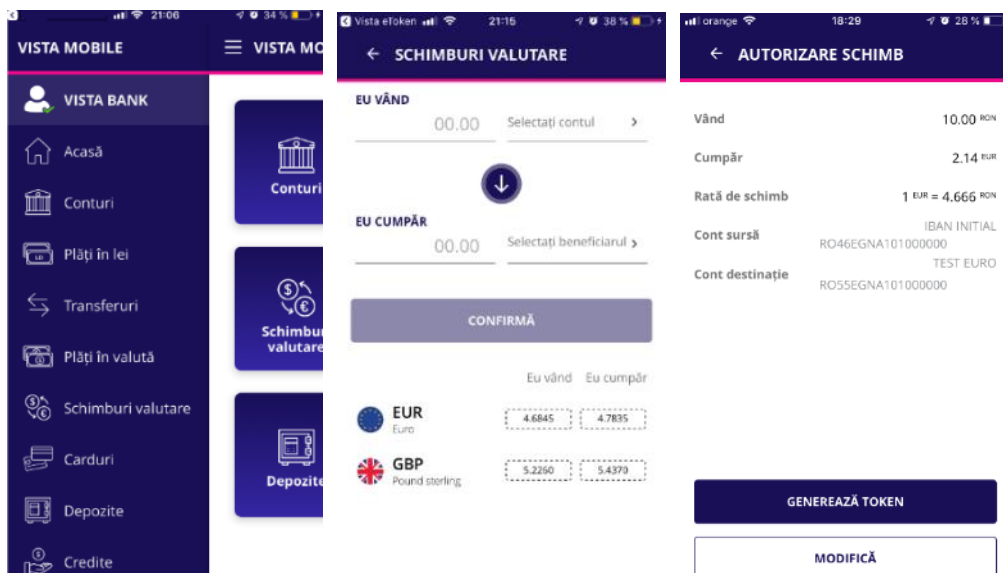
21:06 34 %

VISTA MOBILE

VISTA BANK

Acasă

Conturi

Plăți în lei

Transferuri

Plăți în valută

Schimburi valutare

Carduri

Depozite

Credite

VISTA MO

Conturi

Schimbur valutare

Depozite

Vista eToken 21:15 38 %

SCHIMBURI VALUTARE

EU VÂND

00.00

Selectați contul

EU CUMPĂR

00.00

Selectați beneficiarul

CONFIRMĂ

Eu vând Eu cumpăr

| | | Eu vând | Eu cumpăr |
|---|---|---|---|
| EUR | Euro | 4.6845 | 4.7835 |
| GBP | Pound sterling | 5.2260 | 5.4370 |

orange 18:29 28 %

AUTORIZARE SCHIMB

| | |
|---|---|
| Vând | 10.00 RON |
| Cumpăr | 2.14 EUR |
| Rată de schimb | 1 EUR = 4.666 RON |
| Cont sursă | IBAN INITIAL RO46EGNA101000000 |
| Cont destinație | TEST EURO RO55EGNA101000000 |

GENEREAZĂ TOKEN

MODIFICĂ